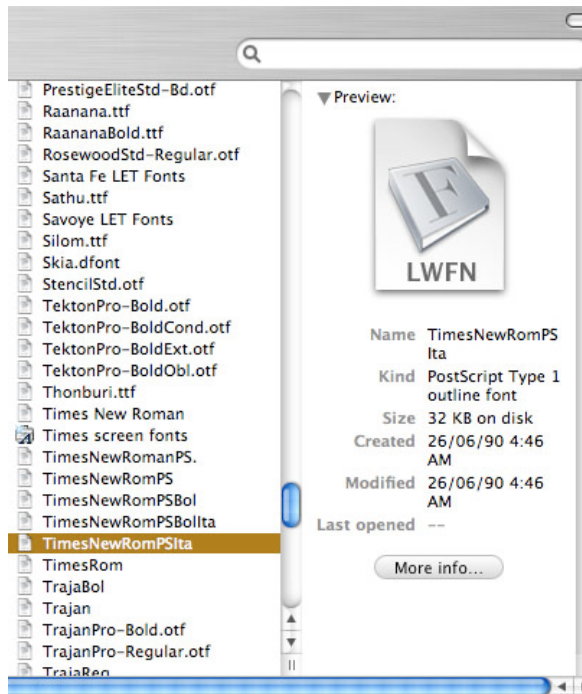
PrestigeEliteStd-Bd.otf
Raanana.ttf
RaananaBold.ttf
RosewoodStd-Regular.otf
Santa Fe LET Fonts
Sathu.ttf
Savoye LET Fonts
Silom.ttf
Skia.dfont
StencilStd.otf
TektonPro-Bold.otf
TektonPro-BoldCond.otf
TektonPro-BoldExt.otf
TektonPro-BoldObl.otf
Thonburi.ttf
Times New Roman
Times screen fonts
TimesNewRomanPS.
TimesNewRomPS
TimesNewRomPSBol
TimesNewRomPSBolIta
TimesNewRomPSIta
TimesRom
TrajaBol
Trajan
TrajanPro-Bold.otf
TrajanPro-Regular.otf
TrajaReg

Preview:

LWFN

Name TimesNewRomPSIta
Kind PostScript Type 1 outline font
Size 32 KB on disk
Created 26/06/90 4:46 AM
Modified 26/06/90 4:46 AM
Last opened --

More info...